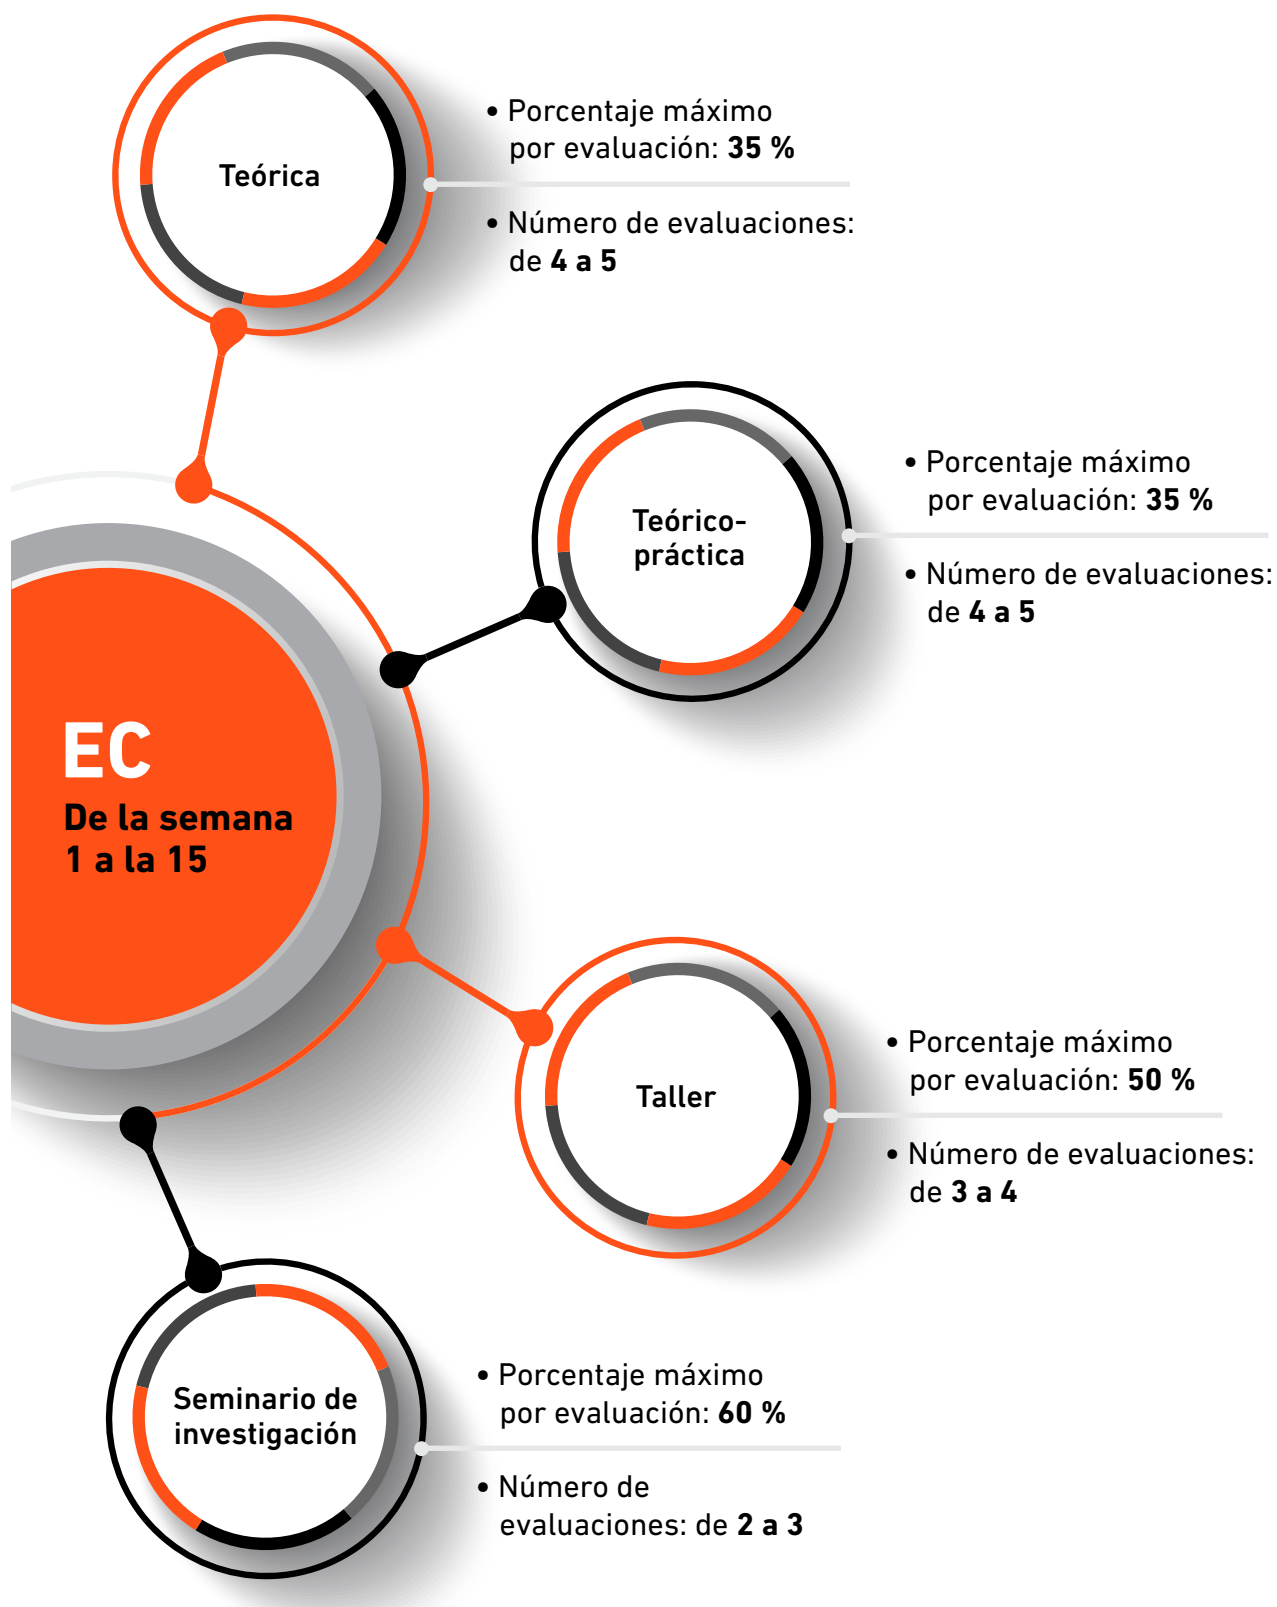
Teórica

• Porcentaje máximo por evaluación: **35 %**

• Número de evaluaciones: de **4 a 5**

Teórico-práctica

• Porcentaje máximo por evaluación: **35 %**

• Número de evaluaciones: de **4 a 5**

EC
De la semana 1 a la 15

Taller

• Porcentaje máximo por evaluación: **50 %**

• Número de evaluaciones: de **3 a 4**

Seminario de investigación

• Porcentaje máximo por evaluación: **60 %**

• Número de evaluaciones: de **2 a 3**